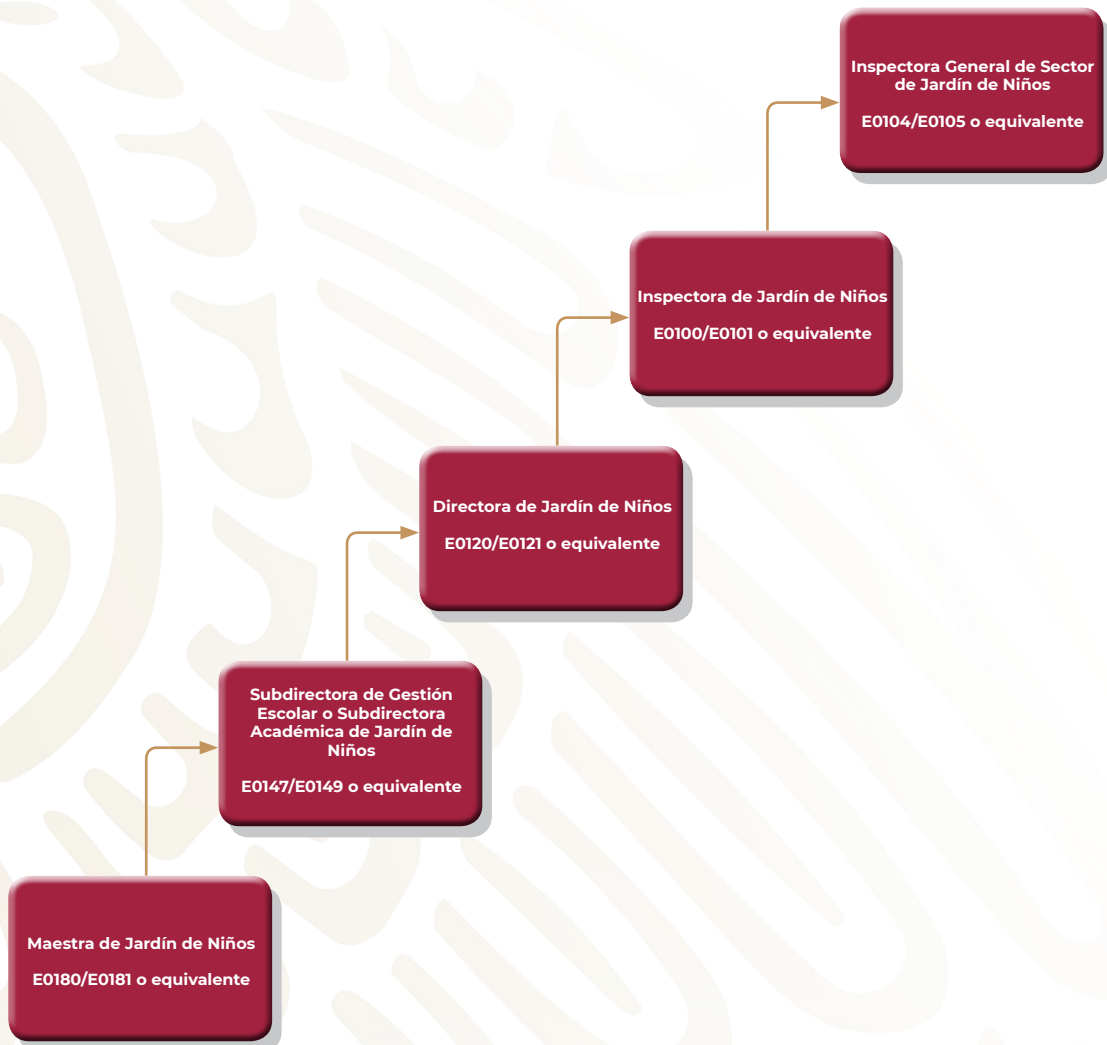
Inspectora General de Sector de Jardín de Niños

E0104/E0105 o equivalente

Inspectora de Jardín de Niños

E0100/E0101 o equivalente

Directora de Jardín de Niños

E0120/E0121 o equivalente

Subdirectora de Gestión Escolar o Subdirectora Académica de Jardín de Niños

E0147/E0149 o equivalente

Maestra de Jardín de Niños

E0180/E0181 o equivalente